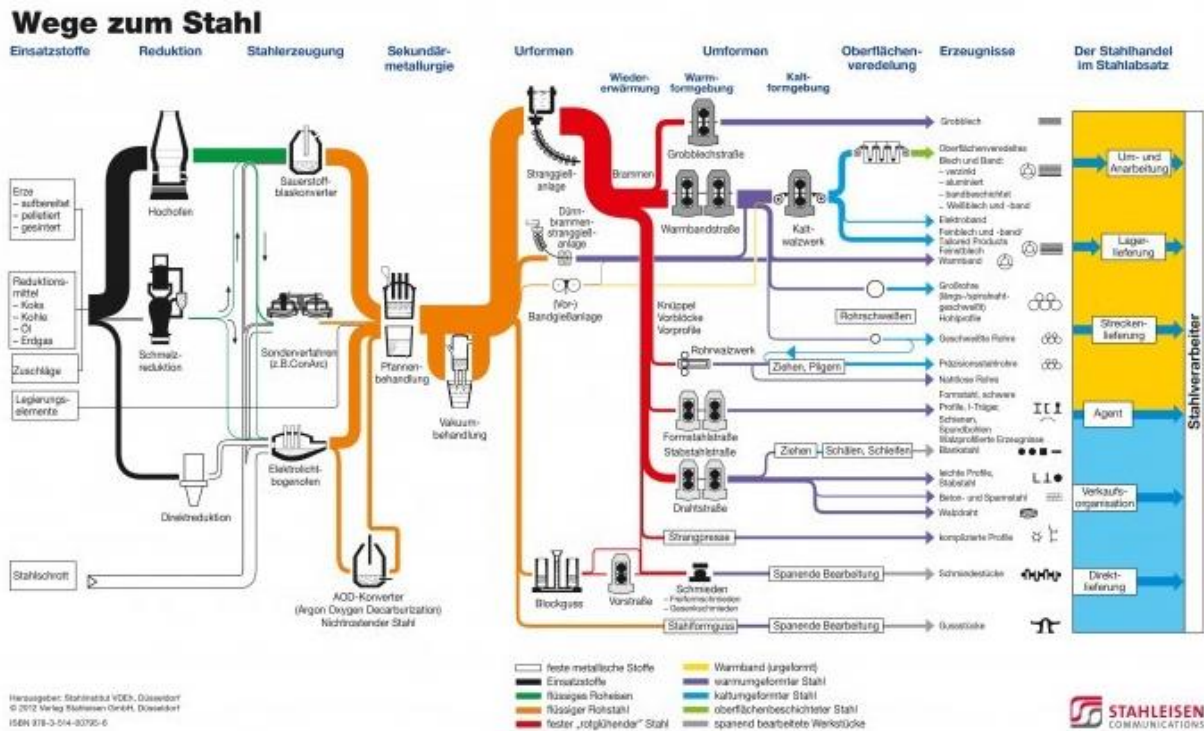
Wege zum Stahl

Einsatzstoffe
Reduktion
Stahlerzeugung
Sekundärmetallurgie
Urformen
Umformen
Oberflächenveredelung
Erzeugnisse
Der Stahlhandel im Stahlabsatz

Wiedererwärmung
Warmformgebung
Kaltformgebung

Erze
– aufbereitet
– pelletiert
– gesintert

Reduktionsmittel
– Koks
– Kohle
– Öl
– Erdgas

Zuschläge

Legierungselemente

Stahlschrott

Hochofen
Schmelzreduktion
Direktreduktion
Sauerstoffblaskonverter
Sonderverfahren (z.B.ConArc)
Elektrolichtbogenofen
AOD-Konverter (Argon Oxygen Decarburization) Nichtrostender Stahl
Pfannenbehandlung
Vakuumbehandlung
Stranggießanlage
Dünnbrammenstranggießanlage
(Vor-) Bandgießanlage
Blockguss
Vorstraße
Brammen
Knüppel Vorblöcke Vorprofile
Grobblechstraße
Warmbandstraße
Kaltwalzwerk
Rohrschweißen
Rohrwalzwerk
Ziehen, Pilgern
Formstahlstraße
Stabstahlstraße
Ziehen
Schälen, Schleifen
Drahtstraße
Strangpresse
Schmieden
– Freiformschmieden
– Gesenkschmieden
Spanende Bearbeitung
Stahlformguss
Spanende Bearbeitung

Grobblech
Oberflächenveredeltes Blech und Band:
– verzinkt
– aluminiert
– bandbeschichtet
– Weißblech und -band
Elektroband
Feinblech und -band/ Tailored Products
Feinstblech
Warmband
Großrohre (längs-/spiralnahtgeschweißt) Hohlprofile
Geschweißte Rohre
Präzisionsstahlrohre
Nahtlose Rohre
Formstahl, schwere Profile, I-Träger, Schienen, Spundbohlen Walzprofilierte Erzeugnisse
Blankstahl
leichte Profile, Stabstahl
Beton- und Spannstahl
Walzdraht
komplizierte Profile
Schmiedestücke
Gussstücke

Um- und Anarbeitung
Lagerlieferung
Streckenlieferung
Agent
Verkaufsorganisation
Direktlieferung
Stahlverarbeiter

feste metallische Stoffe
Einsatzstoffe
flüssiges Roheisen
flüssiger Rohstahl
fester „rotglühender“ Stahl
Warmband (ungeformt)
warmumgeformter Stahl
kaltumgeformter Stahl
oberflächenbeschichteter Stahl
spanend bearbeitete Werkstücke

Herausgeber: Stahlinstitut VDEh, Düsseldorf
© 2012 Verlag Stahleisen GmbH, Düsseldorf
ISBN 978-3-514-00795-6

STAHLEISEN COMMUNICATIONS